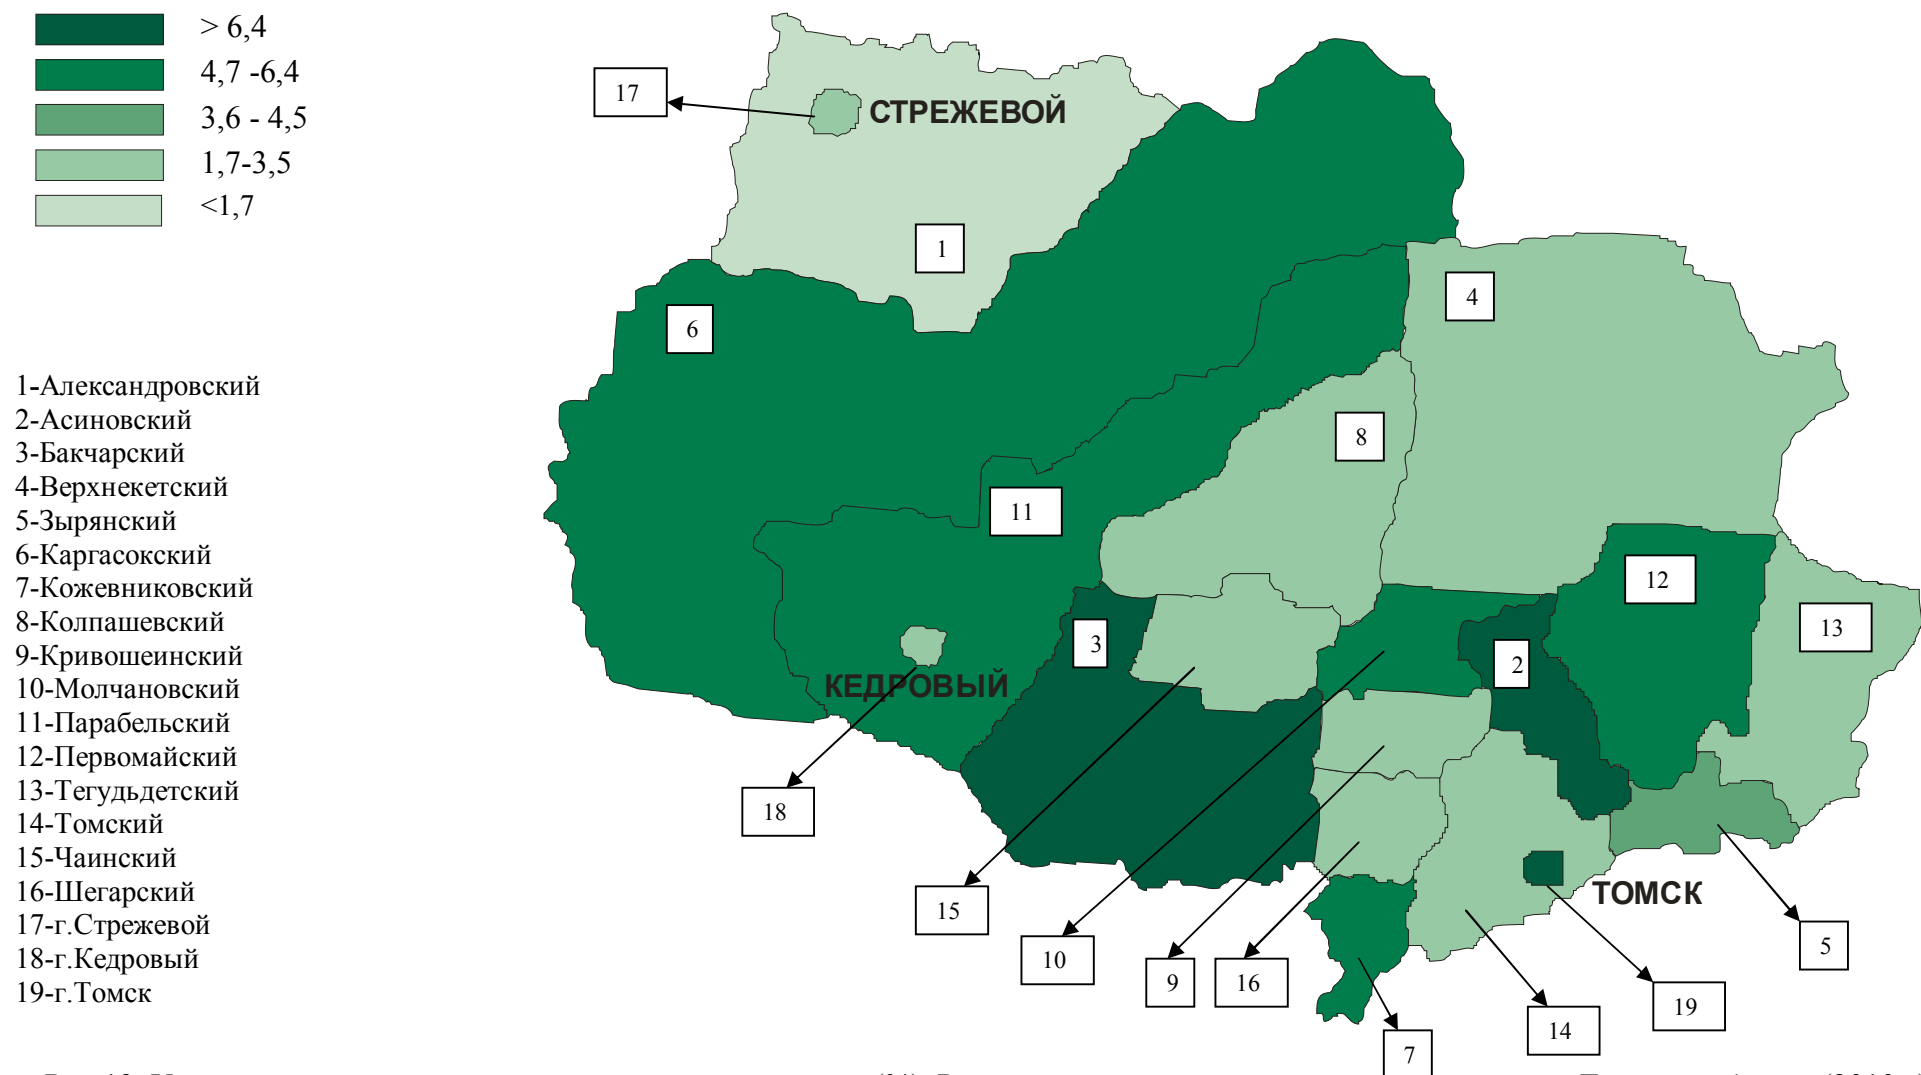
> 6,4
4,7 -6,4
3,6 - 4,5
1,7-3,5
<1,7

17
СТРЕЖЕВОЙ
1
4
6
8
11
12
13
3
2
КЕДРОВЫЙ
18
ТОМСК
15
10
9
16
5
19
14
7

1-Александровский
2-Асиновский
3-Бакчарский
4-Верхнекетский
5-Зырянский
6-Каргасокский
7-Кожевниковский
8-Колпашевский
9-Кривошеинский
10-Молчановский
11-Парабельский
12-Первомайский
13-Тегудьдетский
14-Томский
15-Чаинский
16-Шегарский
17-г.Стрежевой
18-г.Кедровый
19-г.Томск

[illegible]